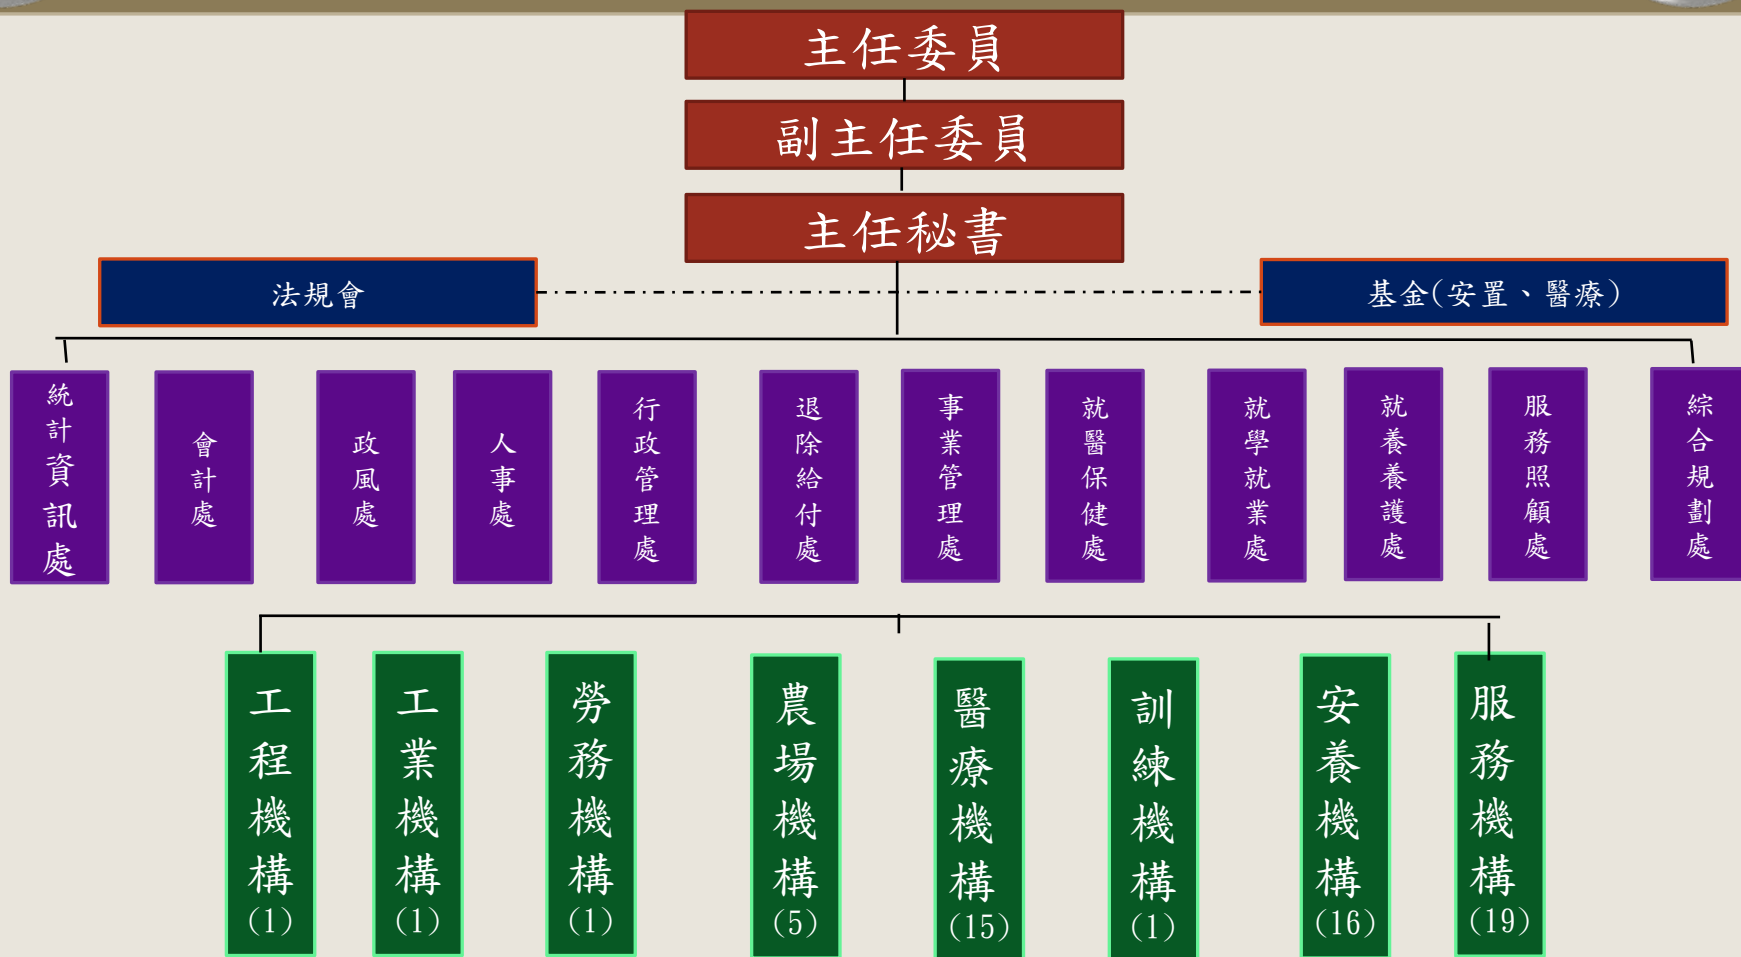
主任委員

副主任委員

主任秘書

法規會

基金(安置、醫療)

統計資訊處

會計處

政風處

人事處

行政管理處

退除給付處

事業管理處

就醫保健處

就學就業處

就養養護處

服務照顧處

綜合規劃處

工程機構(1)

工業機構(1)

勞務機構(1)

農場機構(5)

醫療機構(15)

訓練機構(1)

安養機構(16)

服務機構(19)